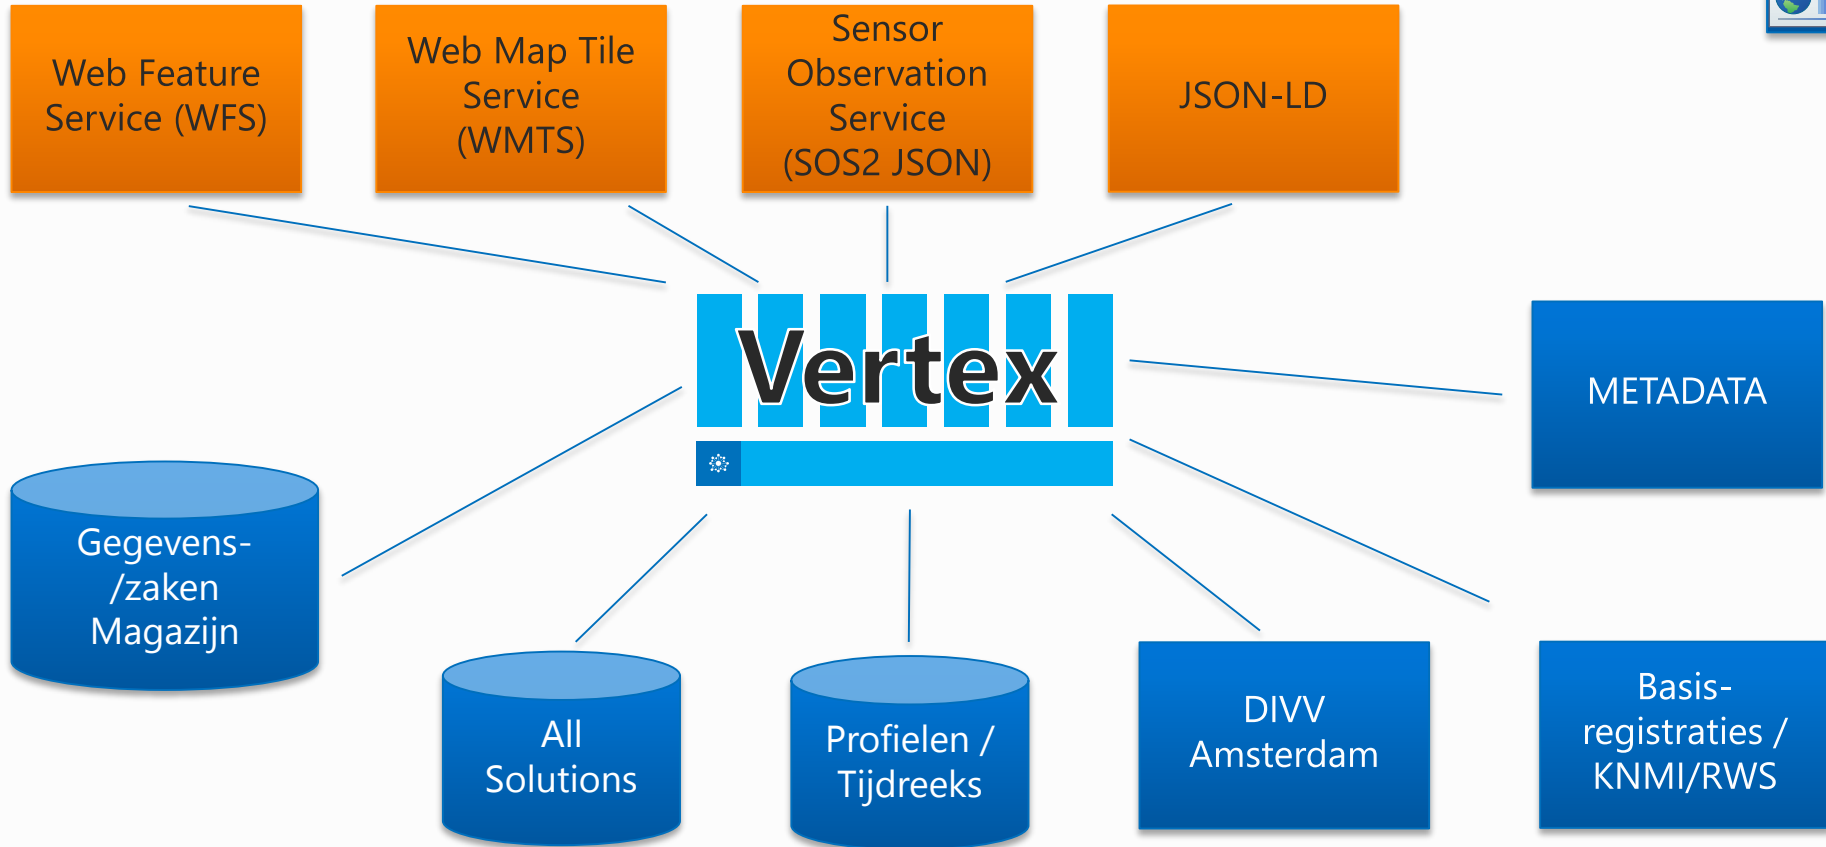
Web Feature Service (WFS)

Web Map Tile Service (WMTS)

Sensor Observation Service (SOS2 JSON)

JSON-LD

Vertex

METADATA

Gegevens- /zaken Magazijn

All Solutions

Profielen / Tijdreeks

DIVV Amsterdam

Basis- registraties / KNMI/RWS